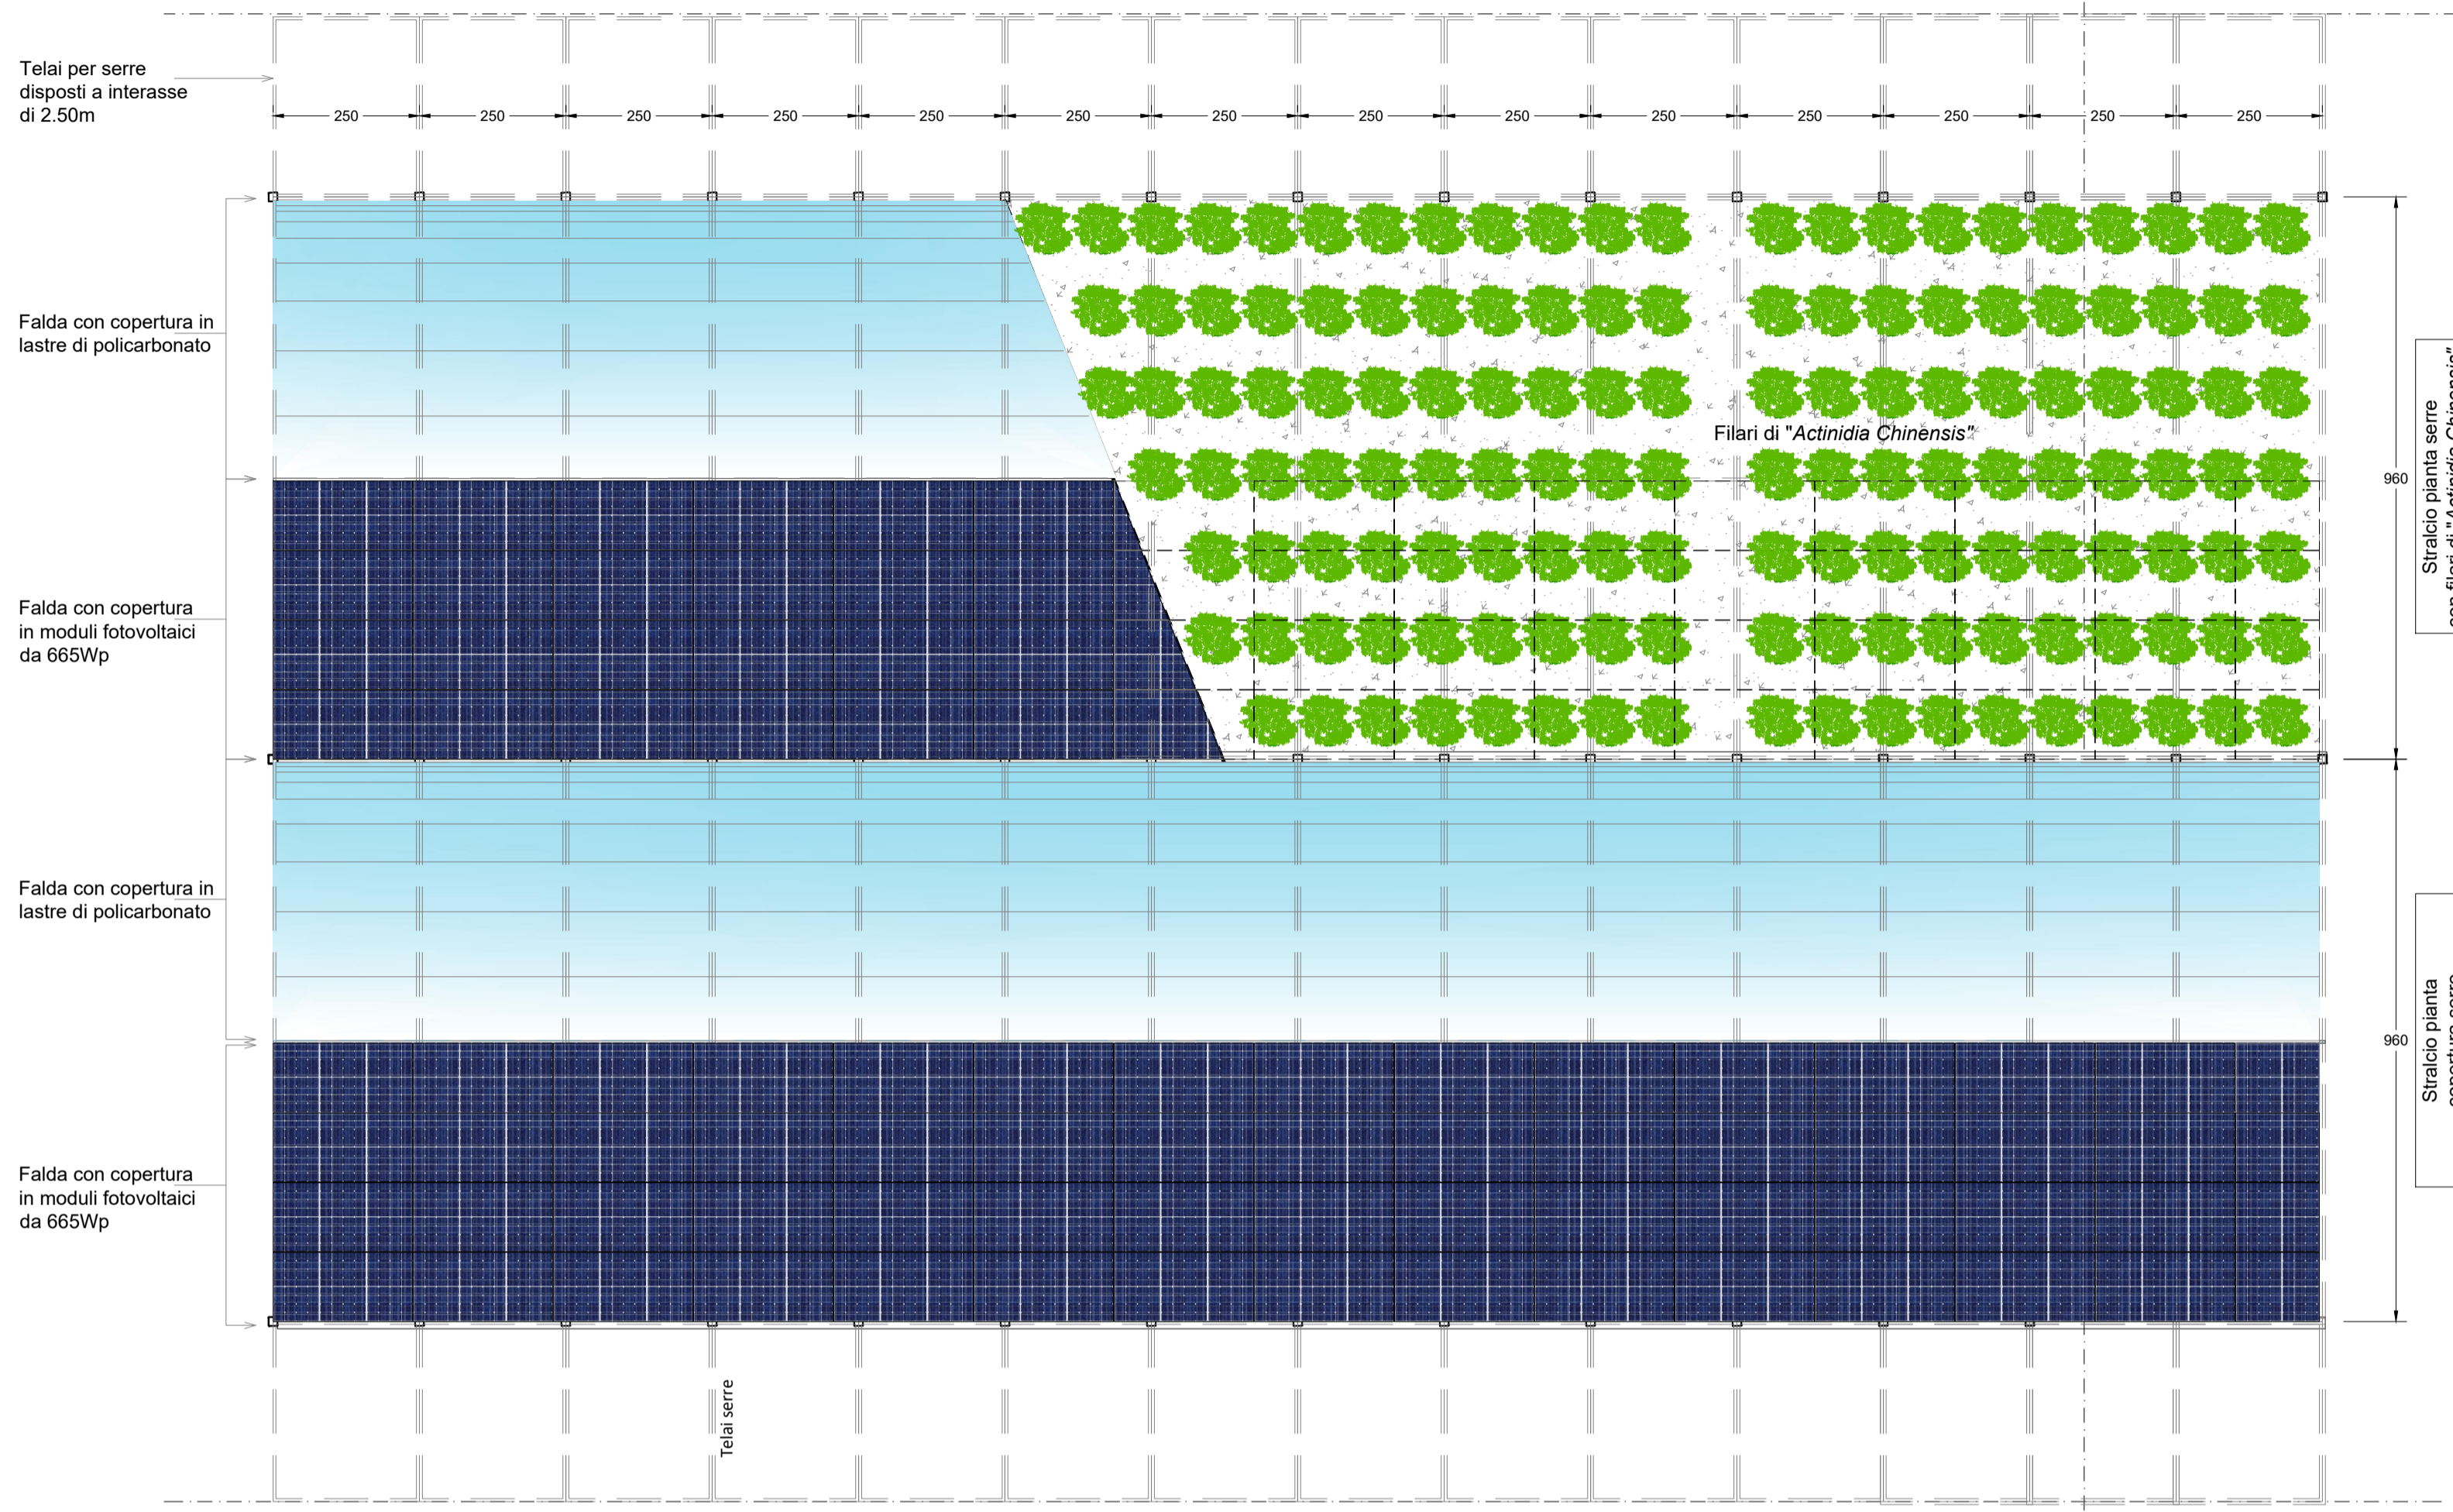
Telai per serre disposti a interasse di 2.50m

| 250 | 250 | 250 | 250 | 250 | 250 | 250 | 250 | 250 | 250 | 250 | 250 | 250 | 250 |
|---|---|---|---|---|---|---|---|---|---|---|---|---|---|

Falda con copertura in lastre di policarbonato

Falda con copertura in moduli fotovoltaici da 665Wp

Filari di "*Actinidia Chinensis*"

960

Stralcio pianta serre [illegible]

Falda con copertura in lastre di policarbonato

Falda con copertura in moduli fotovoltaici da 665Wp

960

Stralcio pianta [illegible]

Telai serre